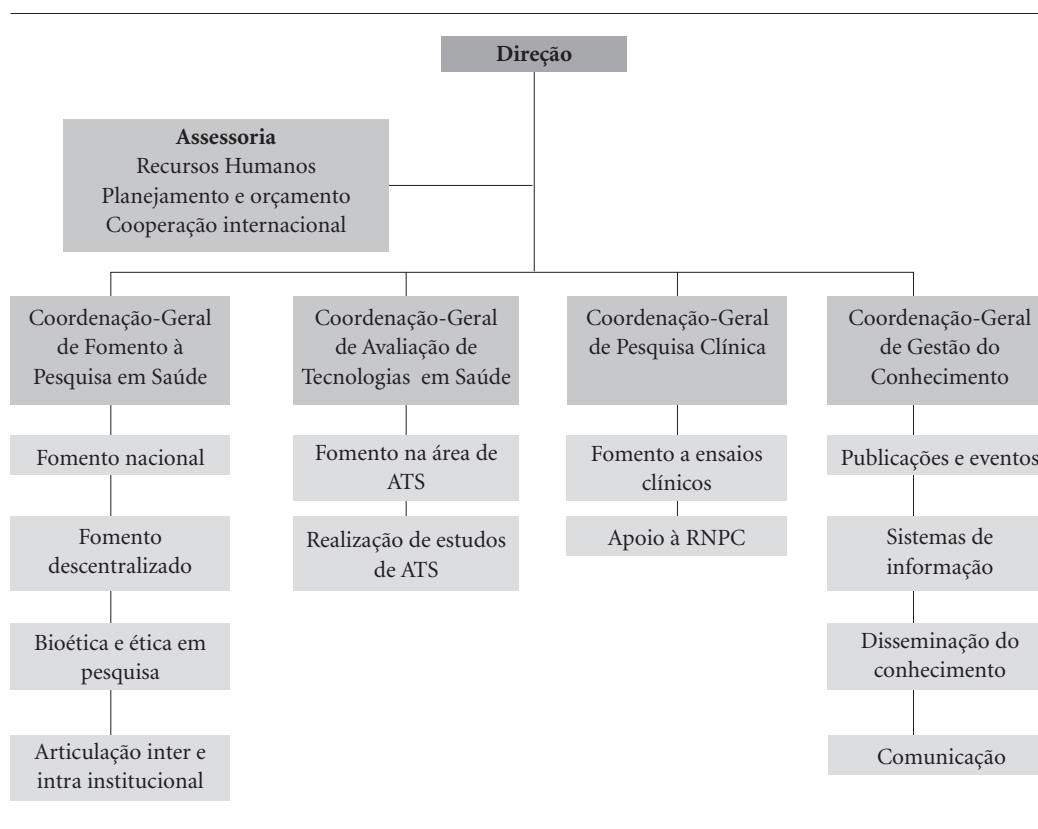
Direção

Assessoria
Recursos Humanos
Planejamento e orçamento
Cooperação internacional

Coordenação-Geral de Fomento à Pesquisa em Saúde

Fomento nacional

Fomento descentralizado

Bioética e ética em pesquisa

Articulação inter e intra institucional

Coordenação-Geral de Avaliação de Tecnologias em Saúde

Fomento na área de ATS

Realização de estudos de ATS

Coordenação-Geral de Pesquisa Clínica

Fomento a ensaios clínicos

Apoio à RNPC

Coordenação-Geral de Gestão do Conhecimento

Publicações e eventos

Sistemas de informação

Disseminação do conhecimento

Comunicação